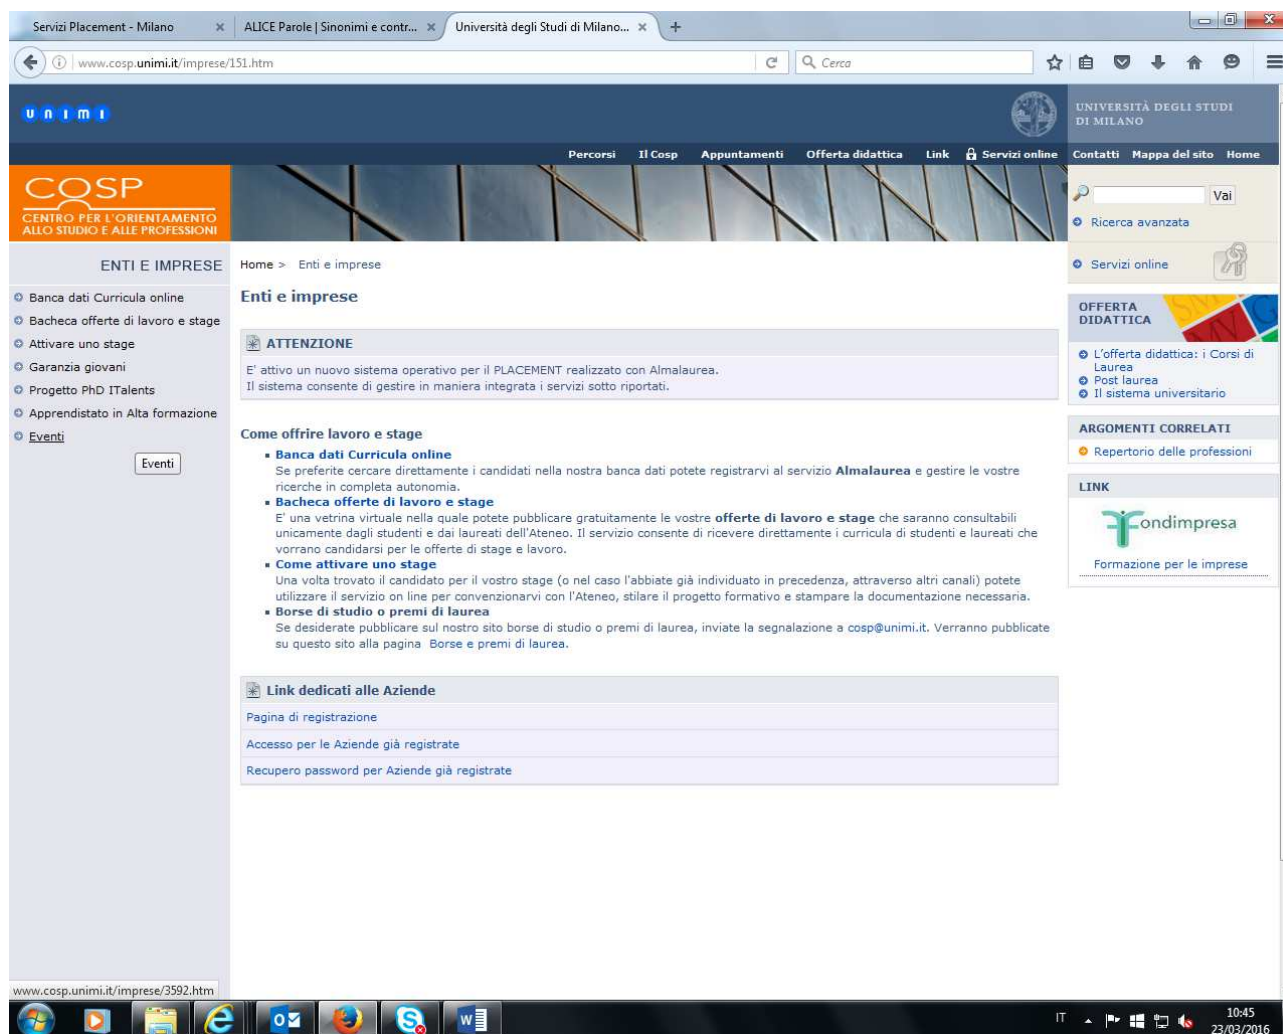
Servizi Placement - Milano
ALICE Parole | Sinonimi e contr...
Università degli Studi di Milano...

www.cosp.unimi.it/imprese/151.htm
Cerca

unimi
UNIVERSITÀ DEGLI STUDI DI MILANO

Percorsi Il Cosp Appuntamenti Offerta didattica Link Servizi online Contatti Mappa del sito Home

COSP
CENTRO PER L'ORIENTAMENTO ALLO STUDIO E ALLE PROFESSIONI

Vai
Ricerca avanzata
Servizi online

ENTI E IMPRESE
Banca dati Curricula online
Bacheca offerte di lavoro e stage
Attivare uno stage
Garanzia giovani
Progetto PhD ITalents
Apprendistato in Alta formazione
Eventi
Eventi

Home > Enti e imprese

Enti e imprese

ATTENZIONE
E' attivo un nuovo sistema operativo per il PLACEMENT realizzato con Almalaurea.
Il sistema consente di gestire in maniera integrata i servizi sotto riportati.

Come offrire lavoro e stage
- Banca dati Curricula online
Se preferite cercare direttamente i candidati nella nostra banca dati potete registrarvi al servizio Almalaurea e gestire le vostre ricerche in completa autonomia.
- Bacheca offerte di lavoro e stage
E' una vetrina virtuale nella quale potete pubblicare gratuitamente le vostre offerte di lavoro e stage che saranno consultabili unicamente dagli studenti e dai laureati dell'Ateneo. Il servizio consente di ricevere direttamente i curricula di studenti e laureati che vorrano candidarsi per le offerte di stage e lavoro.
- Come attivare uno stage
Una volta trovato il candidato per il vostro stage (o nel caso l'abbiate già individuato in precedenza, attraverso altri canali) potete utilizzare il servizio on line per convenzionarvi con l'Ateneo, stilare il progetto formativo e stampare la documentazione necessaria.
- Borse di studio o premi di laurea
Se desiderate pubblicare sul nostro sito borse di studio o premi di laurea, inviate la segnalazione a cosp@unimi.it. Verranno pubblicate su questo sito alla pagina Borse e premi di laurea.

Link dedicati alle Aziende
Pagina di registrazione
Accesso per le Aziende già registrate
Recupero password per Aziende già registrate

OFFERTA DIDATTICA
L'offerta didattica: i Corsi di Laurea
Post laurea
Il sistema universitario

ARGOMENTI CORRELATI
Repertorio delle professioni

LINK
Fondimpresa
Formazione per le imprese

www.cosp.unimi.it/imprese/3592.htm
IT 10:45 23/03/2016